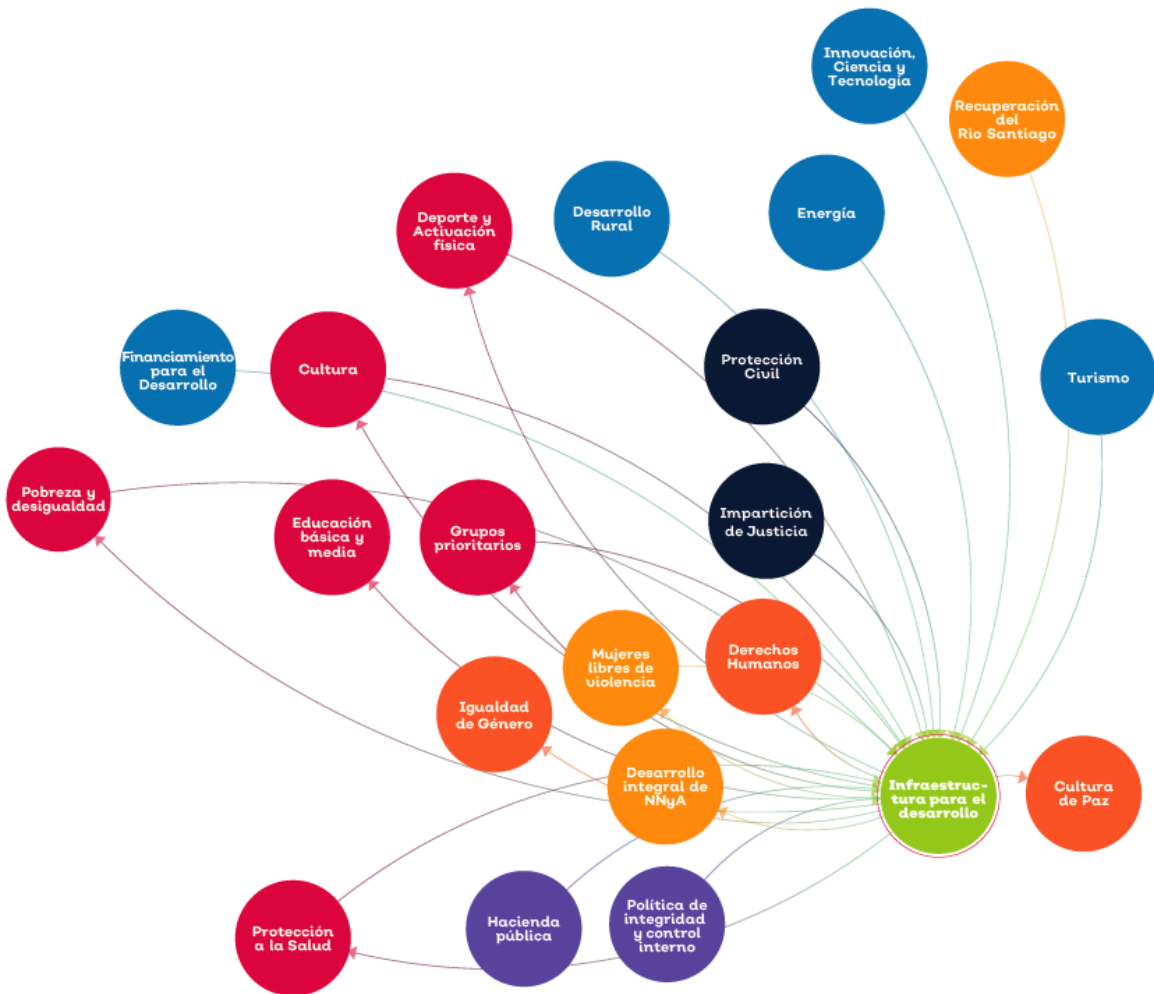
Innovación, Ciencia y Tecnología

Recuperación del Río Santiago

Deporte y Activación física

Desarrollo Rural

Energía

Financiamiento para el Desarrollo

Cultura

Protección Civil

Turismo

Pobreza y desigualdad

Educación básica y media

Grupos prioritarios

Impartición de Justicia

Mujeres libres de violencia

Derechos Humanos

Igualdad de Género

Desarrollo integral de NNyA

Infraestructura para el desarrollo

Cultura de Paz

Protección a la Salud

Hacienda pública

Política de integridad y control interno